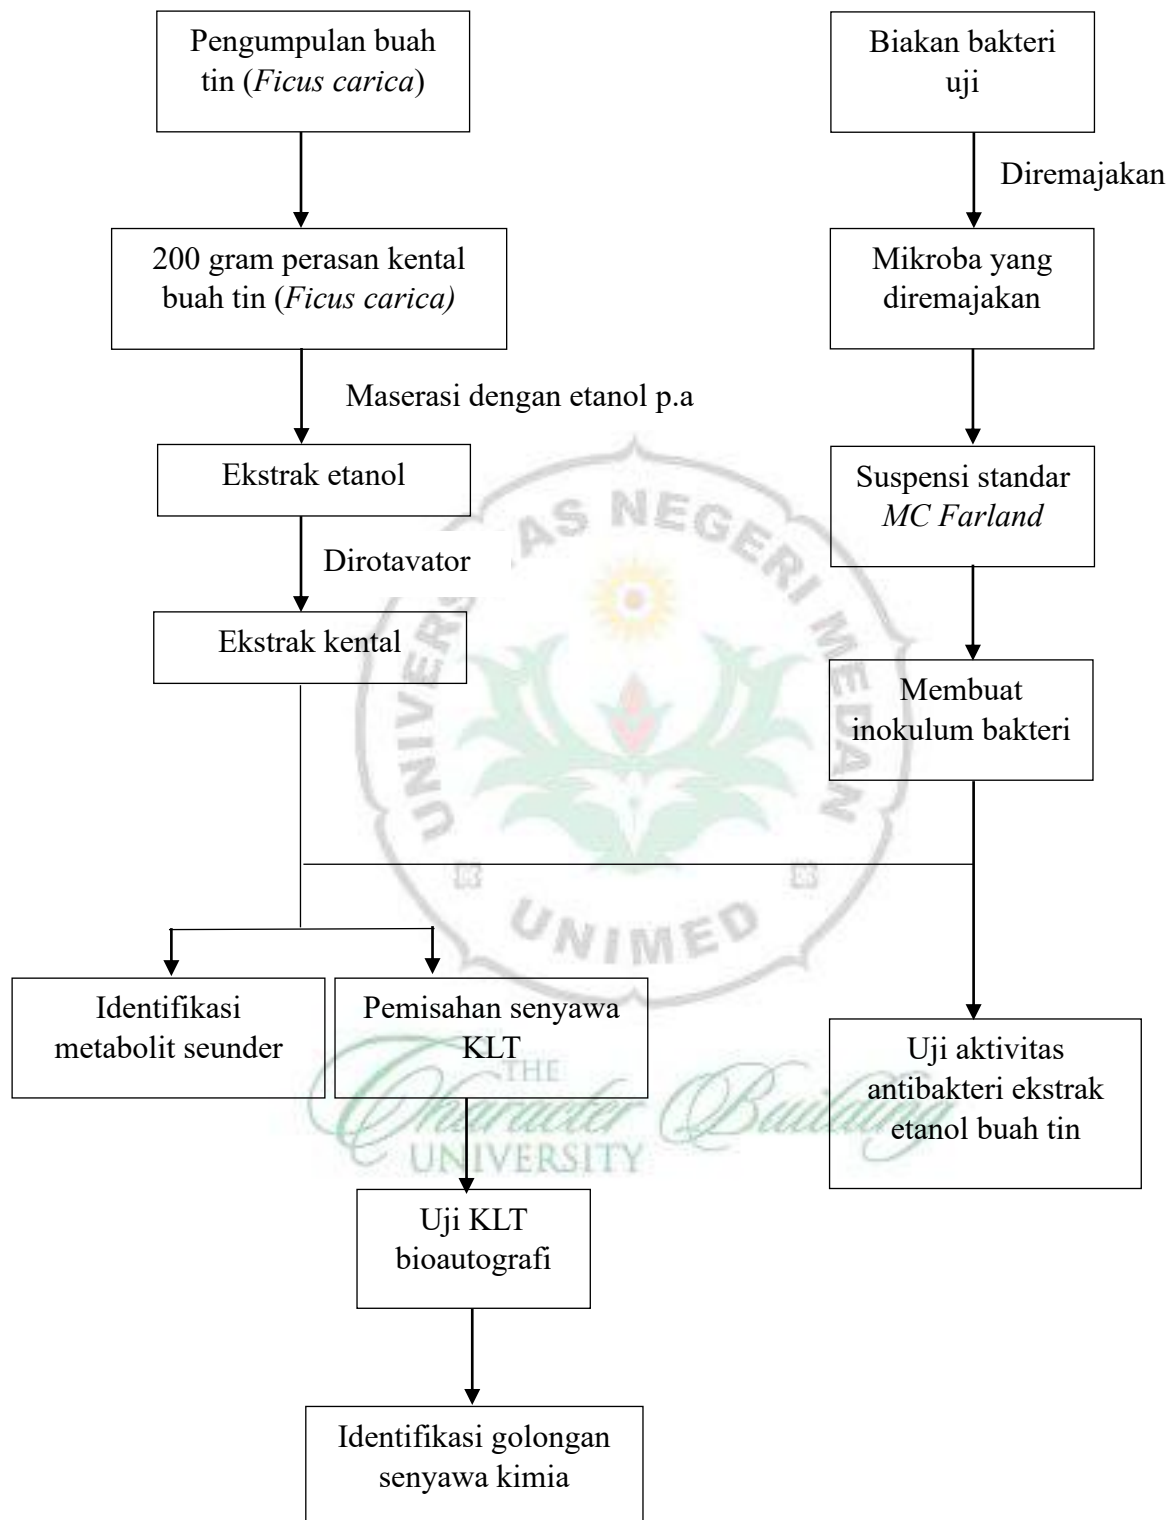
Pengumpulan buah tin (*Ficus carica*)

200 gram perasan kental buah tin (*Ficus carica)*

Maserasi dengan etanol p.a

Ekstrak etanol

Dirotavator

Ekstrak kental

Biakan bakteri uji

Diremajakan

Mikroba yang diremajakan

Suspensi standar *MC Farland*

Membuat inokulum bakteri

Identifikasi metabolit seunder

Pemisahan senyawa KLT

Uji aktivitas antibakteri ekstrak etanol buah tin

Uji KLT bioautografi

Identifikasi golongan senyawa kimia

UNIVERSITAS NEGERI MEDAN
UNIMED
THE Character Building UNIVERSITY